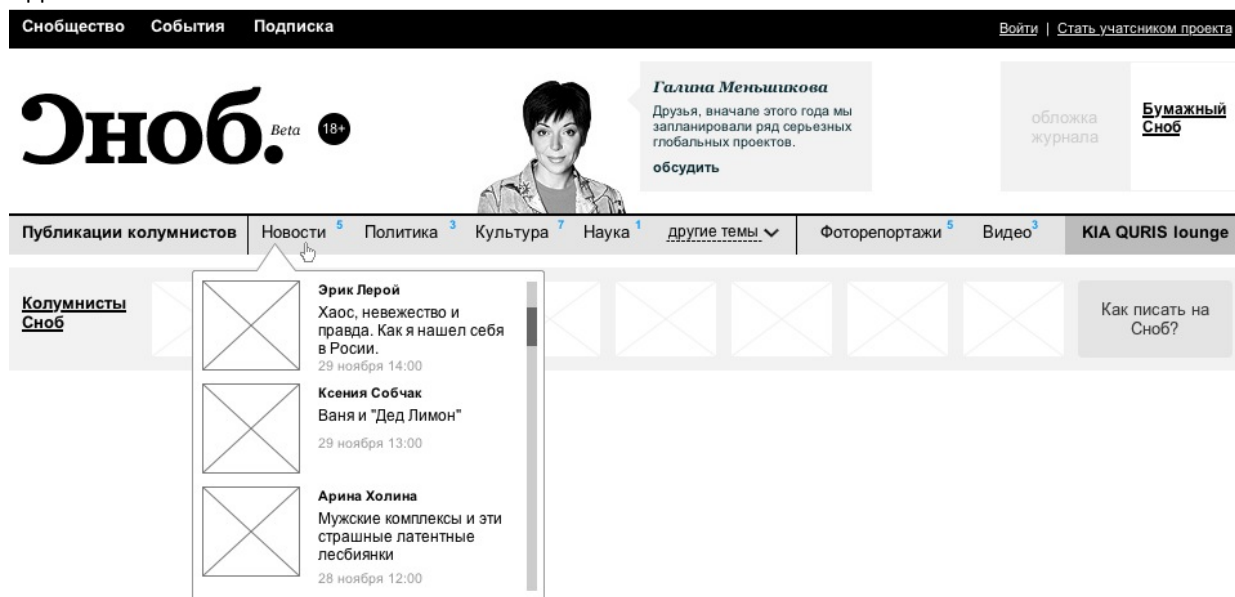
Сообщество События Подписка

Войти | Стать участником проекта

Сноб. Beta 18+

Галина Меньшикова

Друзья, вначале этого года мы запланировали ряд серьезных глобальных проектов.

обсудить

обложка журнала

Бумажный Сноб

Публикации колумнистов | Новости 5 | Политика 3 | Культура 7 | Наука 1 | другие темы | Фоторепортажи 5 | Видео 3 | KIA QURIS lounge

Колумнисты Сноб

Эрик Лерой
Хаос, невежество и правда. Как я нашел себя в Росии.
29 ноября 14:00

Ксения Собчак
Ваня и "Дед Лимон"
29 ноября 13:00

Арина Холина
Мужские комплексы и эти страшные латентные лесбиянки
28 ноября 12:00

Как писать на Сноб?